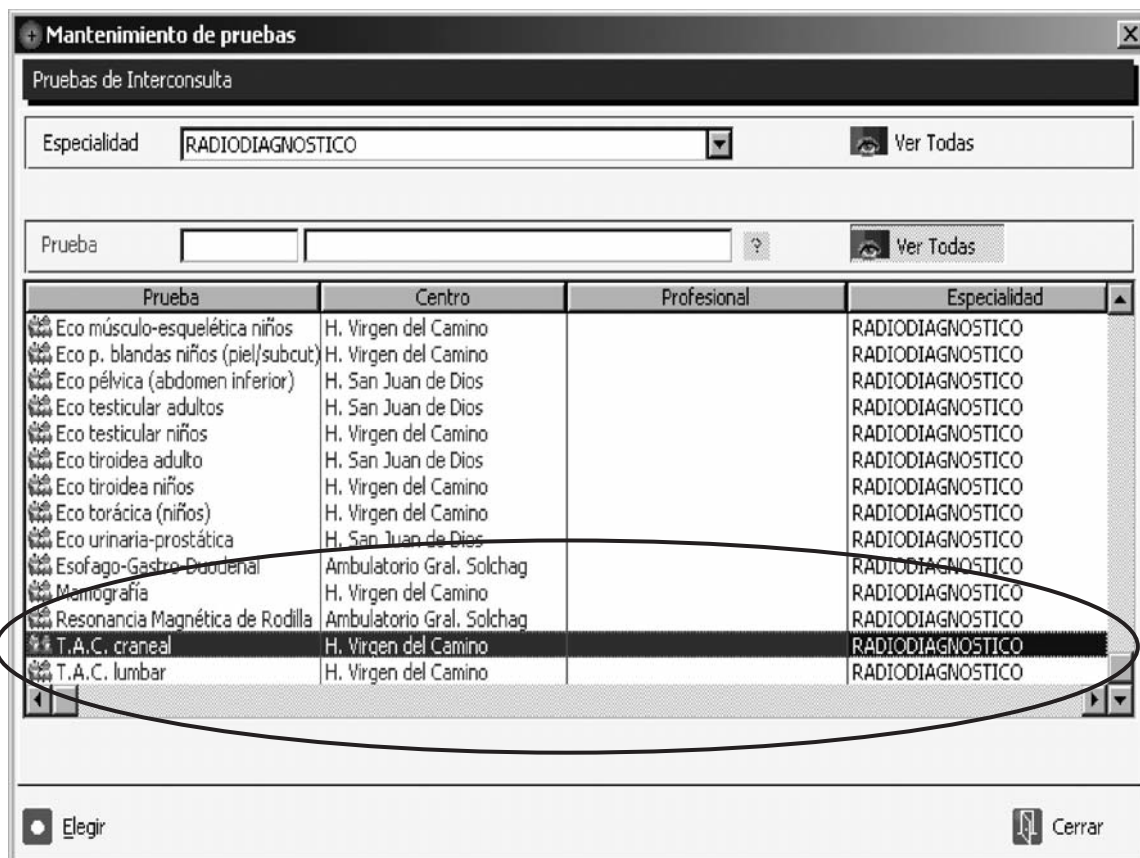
Mantenimiento de pruebas

Pruebas de Interconsulta

Especialidad RADIODIAGNOSTICO

Ver Todas

Prueba

?

Ver Todas

| Prueba | Centro | Profesional | Especialidad |
|---|---|---|---|
| Eco músculo-esquelética niños | H. Virgen del Camino | | RADIODIAGNOSTICO |
| Eco p. blandas niños (piel/subcut) | H. Virgen del Camino | | RADIODIAGNOSTICO |
| Eco pélvica (abdomen inferior) | H. San Juan de Dios | | RADIODIAGNOSTICO |
| Eco testicular adultos | H. San Juan de Dios | | RADIODIAGNOSTICO |
| Eco testicular niños | H. Virgen del Camino | | RADIODIAGNOSTICO |
| Eco tiroidea adulto | H. San Juan de Dios | | RADIODIAGNOSTICO |
| Eco tiroidea niños | H. Virgen del Camino | | RADIODIAGNOSTICO |
| Eco torácica (niños) | H. Virgen del Camino | | RADIODIAGNOSTICO |
| Eco urinaria-prostática | H. San Juan de Dios | | RADIODIAGNOSTICO |
| Esofago-Gastro-Duodenal | Ambulatorio Gral. Solchag | | RADIODIAGNOSTICO |
| Mamografía | H. Virgen del Camino | | RADIODIAGNOSTICO |
| Resonancia Magnética de Rodilla | Ambulatorio Gral. Solchag | | RADIODIAGNOSTICO |
| T.A.C. craneal | H. Virgen del Camino | | RADIODIAGNOSTICO |
| T.A.C. lumbar | H. Virgen del Camino | | RADIODIAGNOSTICO |

Elegir

Cerrar